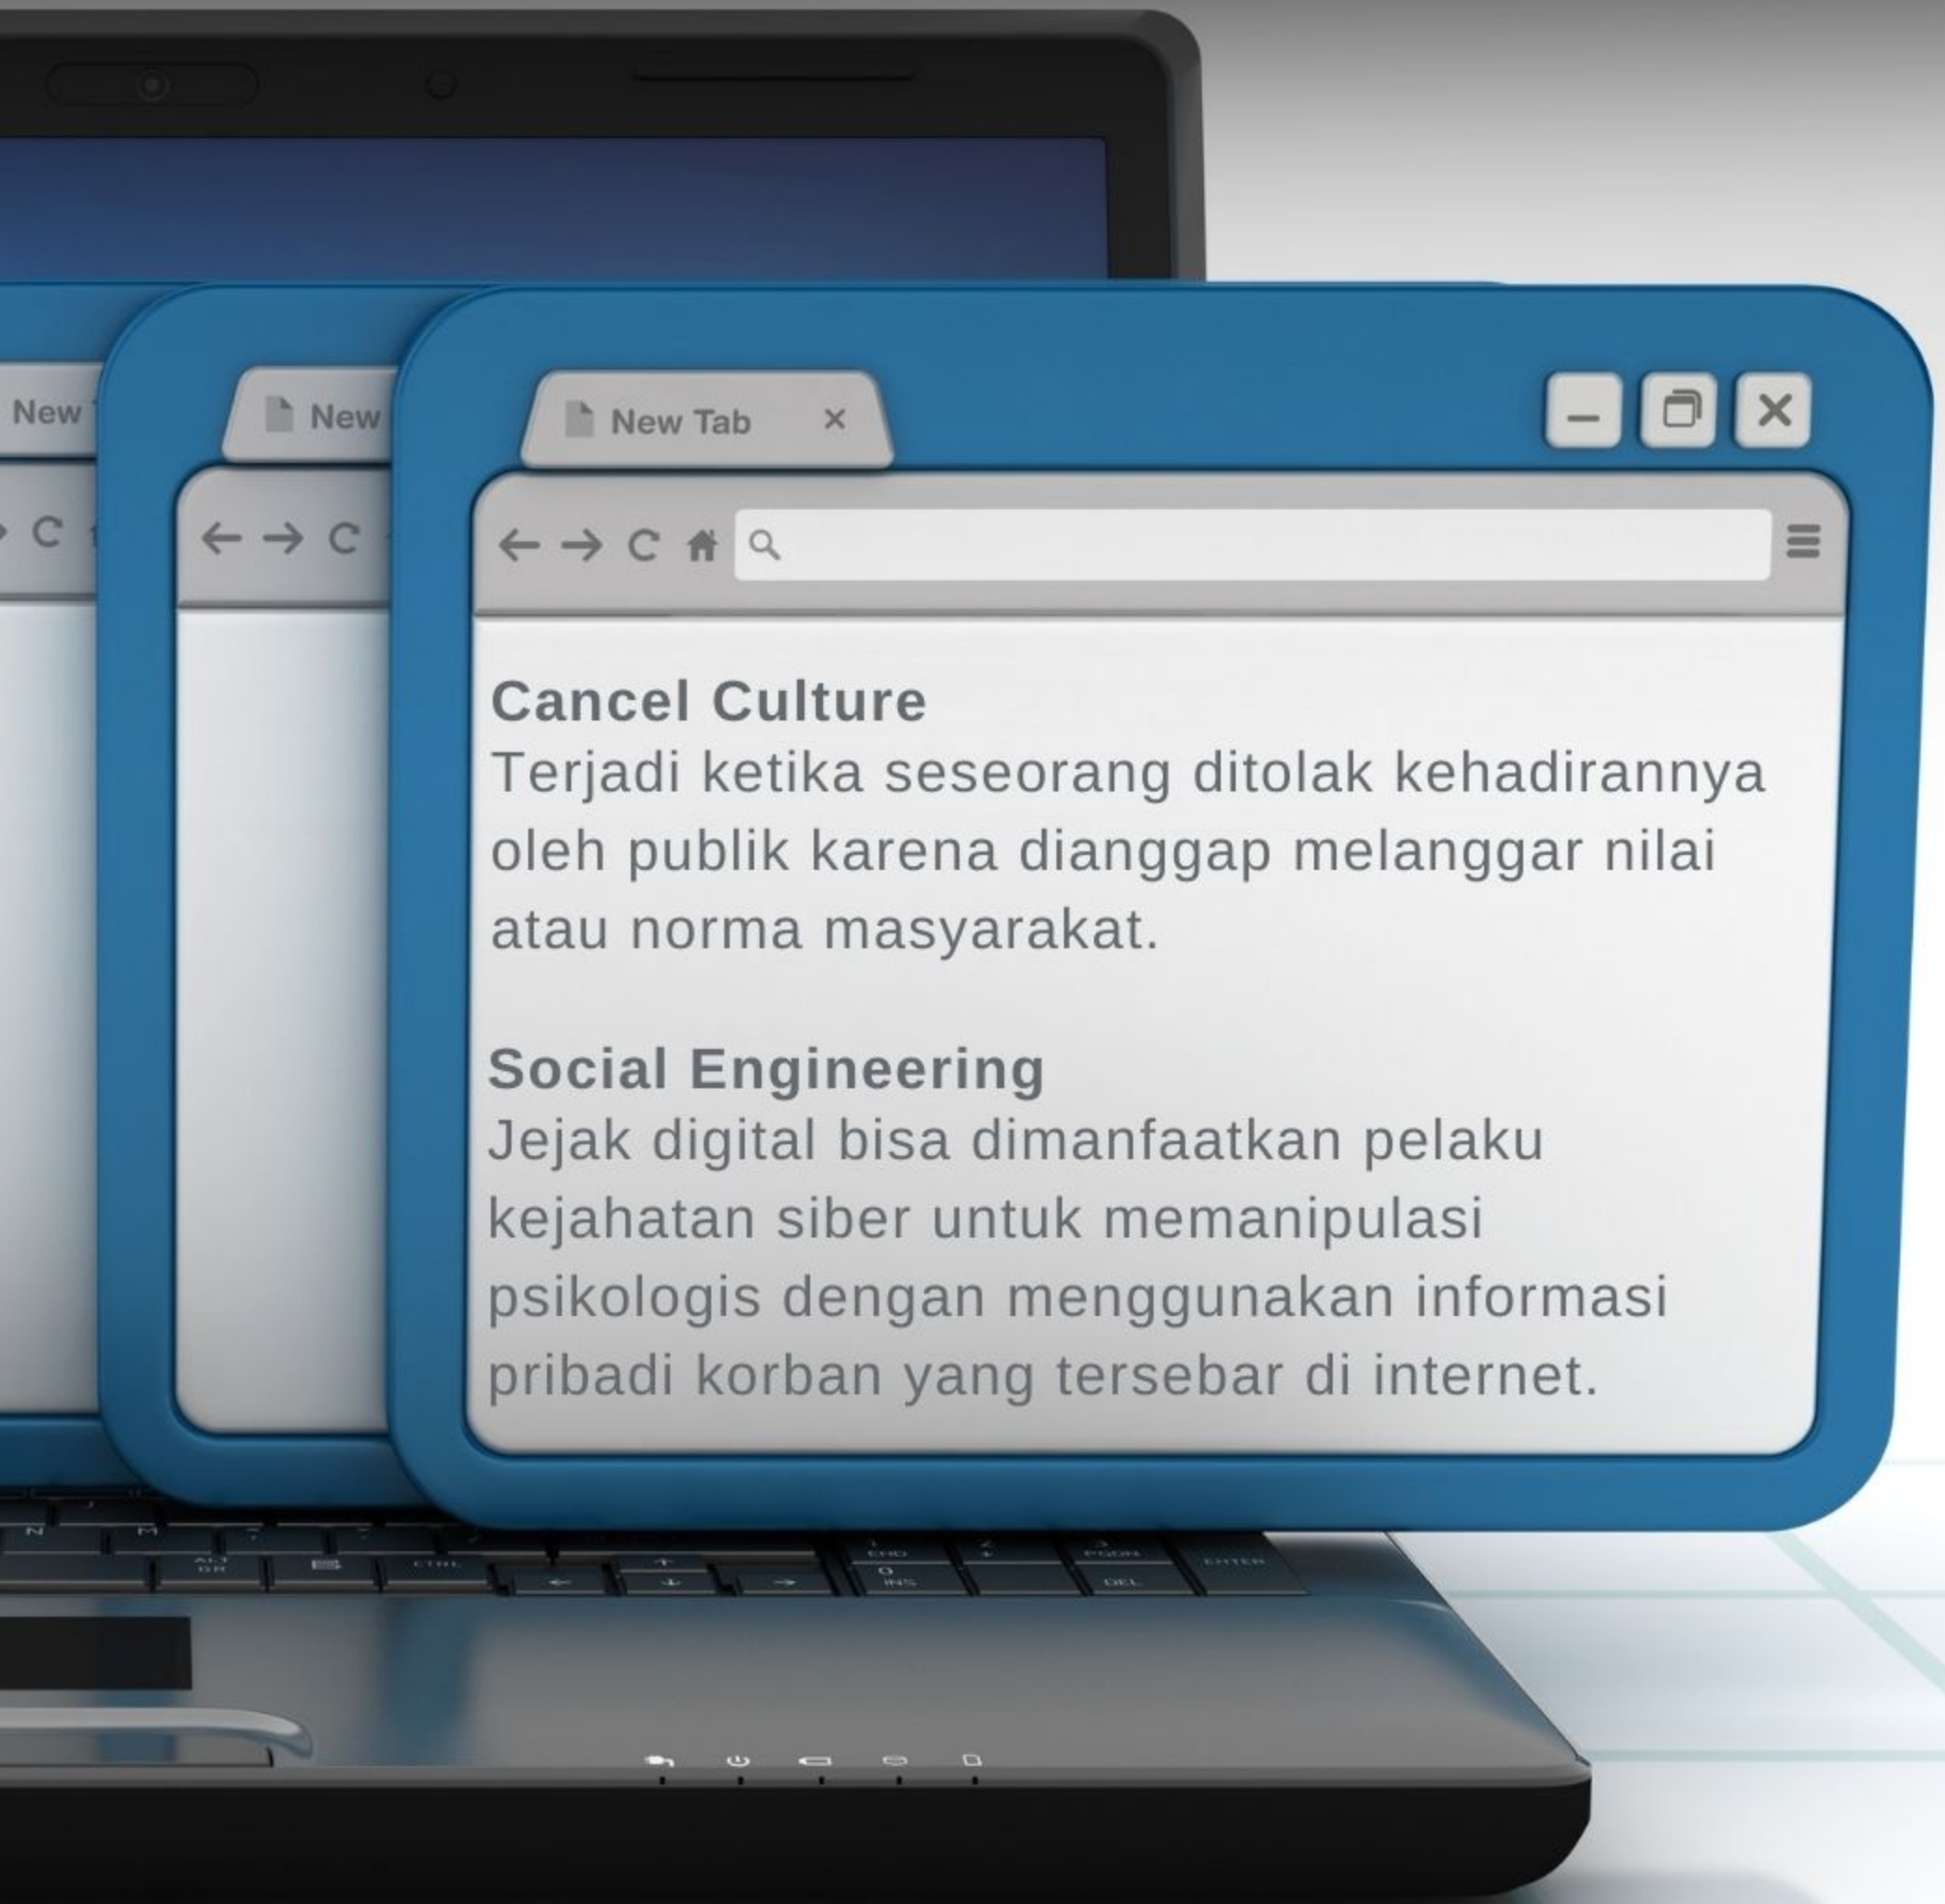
New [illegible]

New

New Tab ×

Cancel Culture
Terjadi ketika seseorang ditolak kehadirannya oleh publik karena dianggap melanggar nilai atau norma masyarakat.

Social Engineering
Jejak digital bisa dimanfaatkan pelaku kejahatan siber untuk memanipulasi psikologis dengan menggunakan informasi pribadi korban yang tersebar di internet.